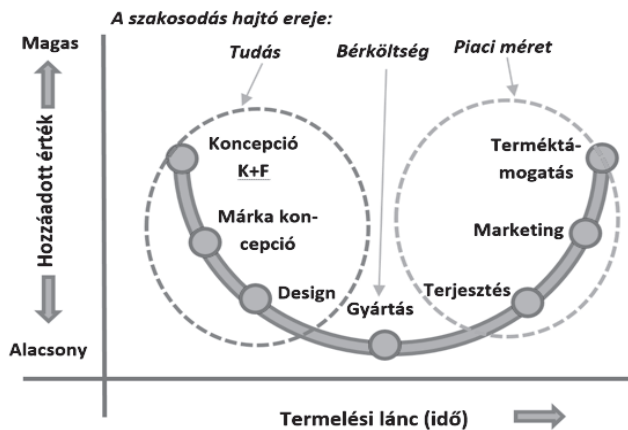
A szakosodás hajtó ereje:

Magas

Hozzáadott érték

Alacsony

Tudás

Bérköltség

Piaci méret

Koncepció K+F

Márka koncepció

Design

Gyártás

Terjesztés

Marketing

Terméktámogatás

Termelési lánc (idő)